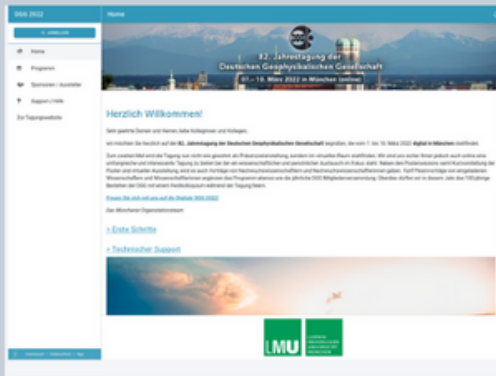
DGG 2022

Home

ANMELDEN

Home

Programm

Sponsoren / Aussteller

Support / Hilfe

Zur Tagungswebseite

82. Jahrestagung der Deutschen Geophysikalischen Gesellschaft

07. – 10. März 2022 in München (online)

Herzlich Willkommen!

Sehr geehrte Damen und Herren, liebe Kolleginnen und Kollegen,

wir möchten Sie herzlich auf der 82. Jahrestagung der Deutschen Geophysikalischen Gesellschaft begrüßen, die vom 7. bis 10. März 2022 digital in München stattfindet.

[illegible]

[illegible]

Das Münchener Organisationsteam

> Erste Schritte

> Technischer Support

LMU

LUDWIG-MAXIMILIANS-UNIVERSITÄT MÜNCHEN

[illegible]